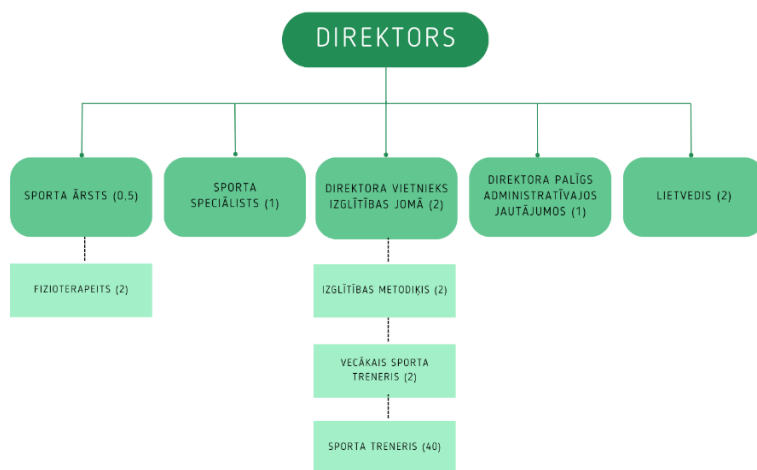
DIREKTORS

SPORTA ĀRSTS (0,5)

SPORTA SPECIĀLISTS (1)

DIREKTORA VIETNIEKS IZGLĪTĪBAS JOMĀ (2)

DIREKTORA PALĪGS ADMINISTRATĪVAJOS JAUTĀJUMOS (1)

LIETVEDIS (2)

FIZIOTERAPEITS (2)

IZGLĪTĪBAS METODIĶIS (2)

VECĀKAIS SPORTA TRENERIS (2)

SPORTA TRENERIS (40)